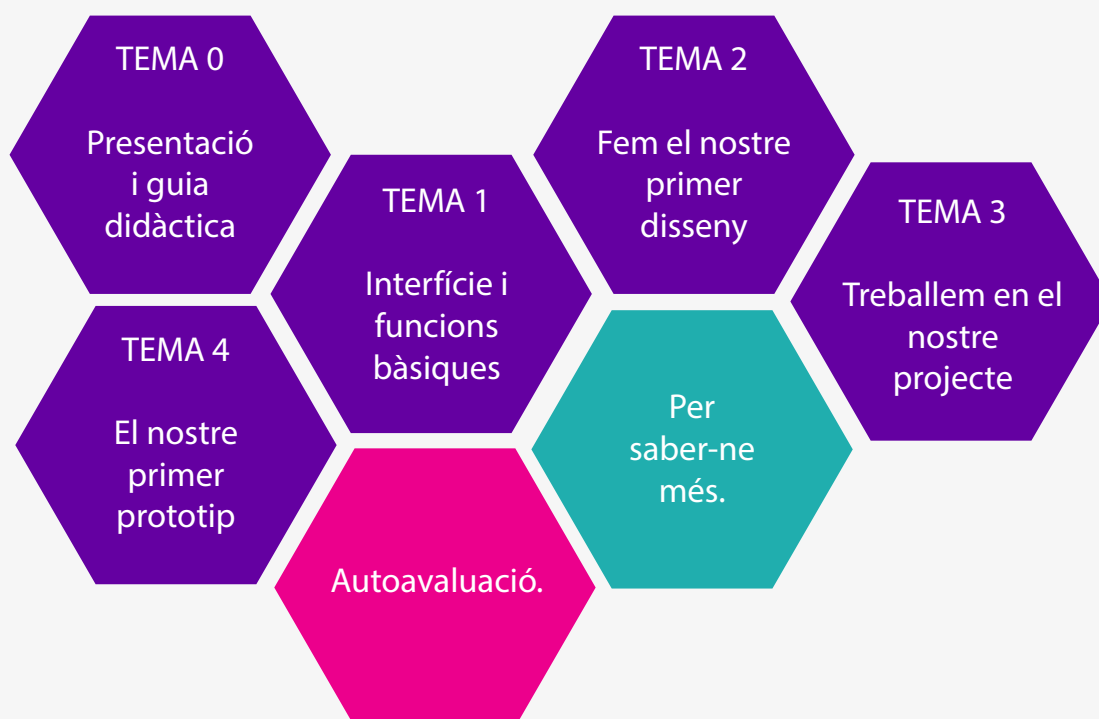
TEMA 0

Presentació i guia didàctica

TEMA 1

Interfície i funcions bàsiques

TEMA 2

Fem el nostre primer disseny

TEMA 3

Treballem en el nostre projecte

TEMA 4

El nostre primer prototip

Autoavaluació.

Per saber-ne més.